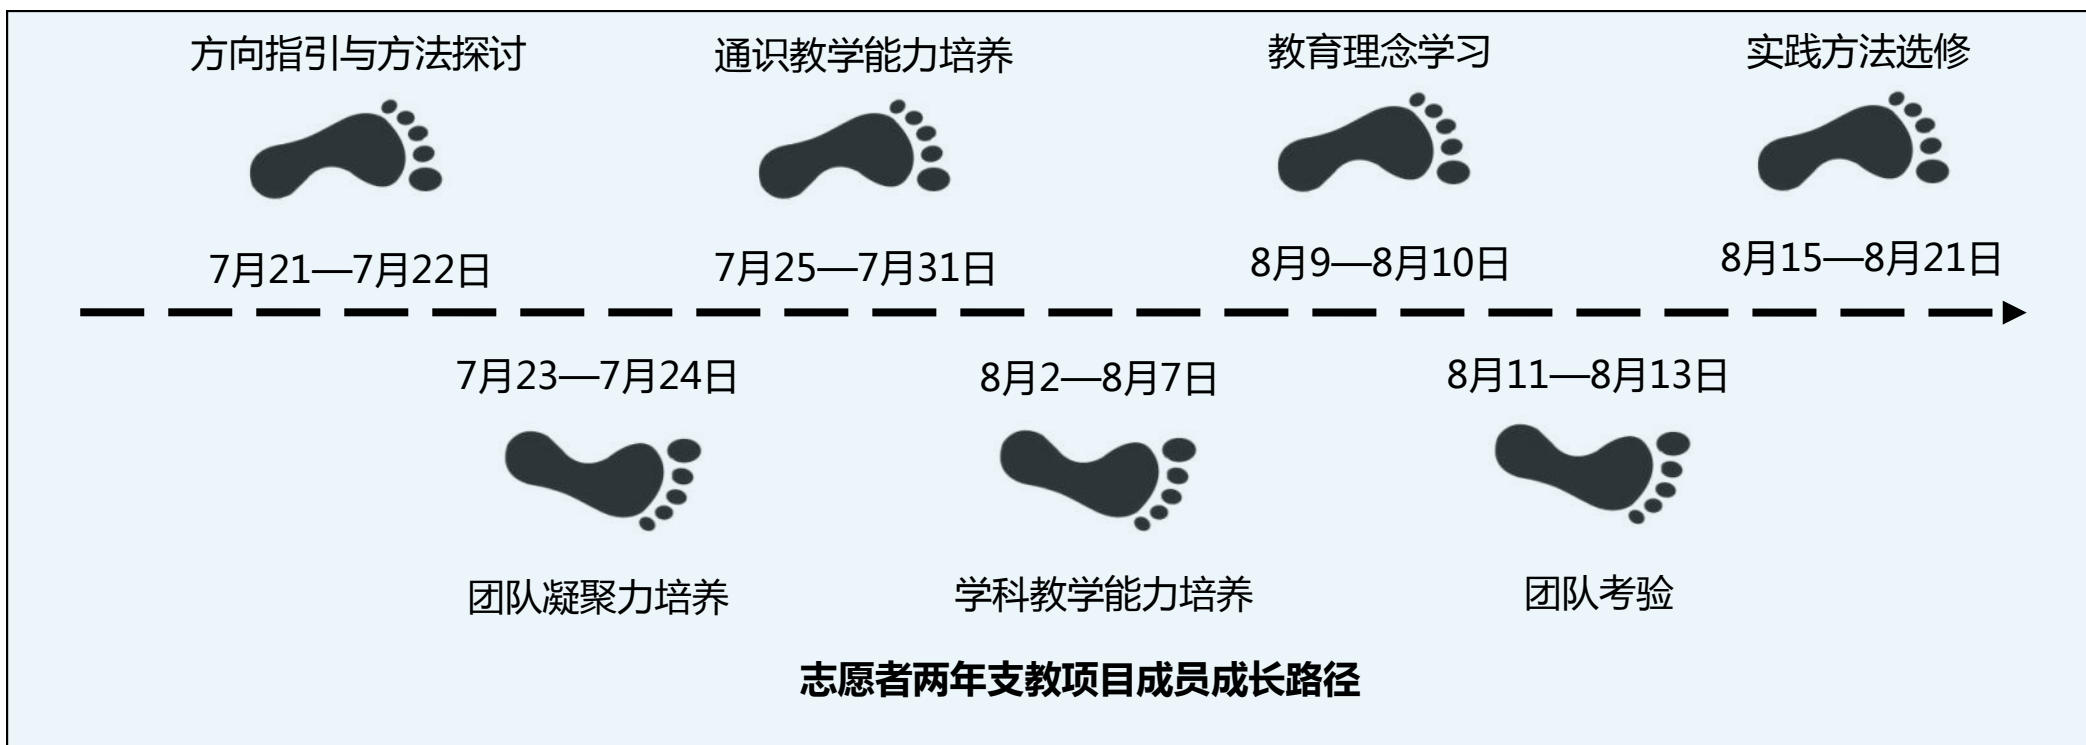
方向指引与方法探讨
7月21—7月22日

通识教学能力培养
7月25—7月31日

教育理念学习
8月9—8月10日

实践方法选修
8月15—8月21日

7月23—7月24日
团队凝聚力培养

8月2—8月7日
学科教学能力培养

8月11—8月13日
团队考验

志愿者两年支教项目成员成长路径